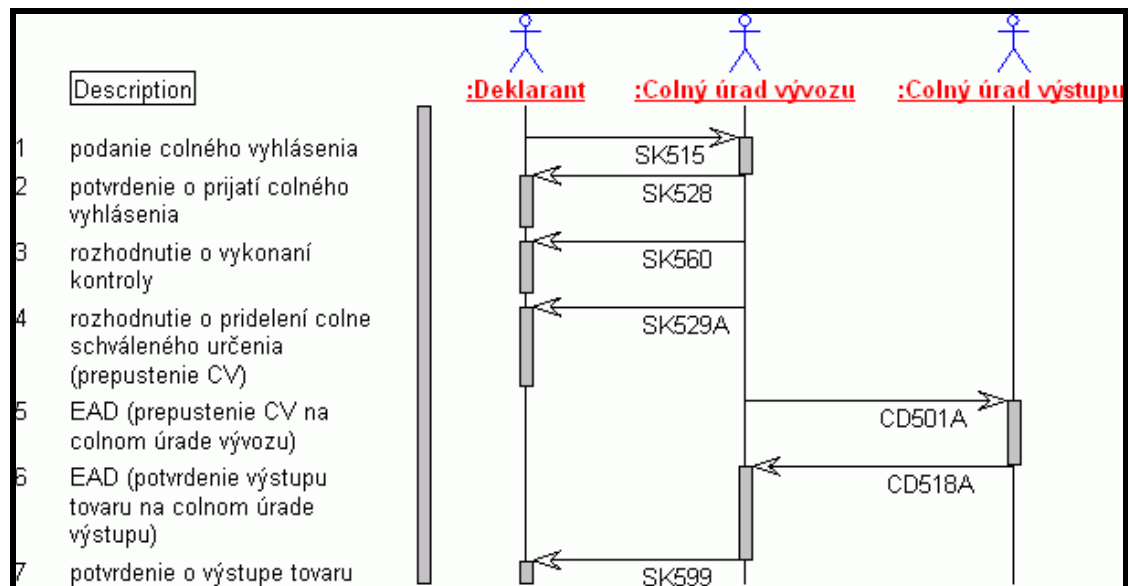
Description

:Deklarant

:Colný úrad vývozu

:Colný úrad výstupu

1 podanie colného vyhlásenia

SK515

2 potvrdenie o prijatí colného vyhlásenia

SK528

3 rozhodnutie o vykonaní kontroly

SK560

4 rozhodnutie o pridelení colne schváleného určenia (prepustenie CV)

SK529A

5 EAD (prepustenie CV na colnom úrade vývozu)

CD501A

6 EAD (potvrdenie výstupu tovaru na colnom úrade výstupu)

CD518A

7 potvrdenie o výstupe tovaru

SK599